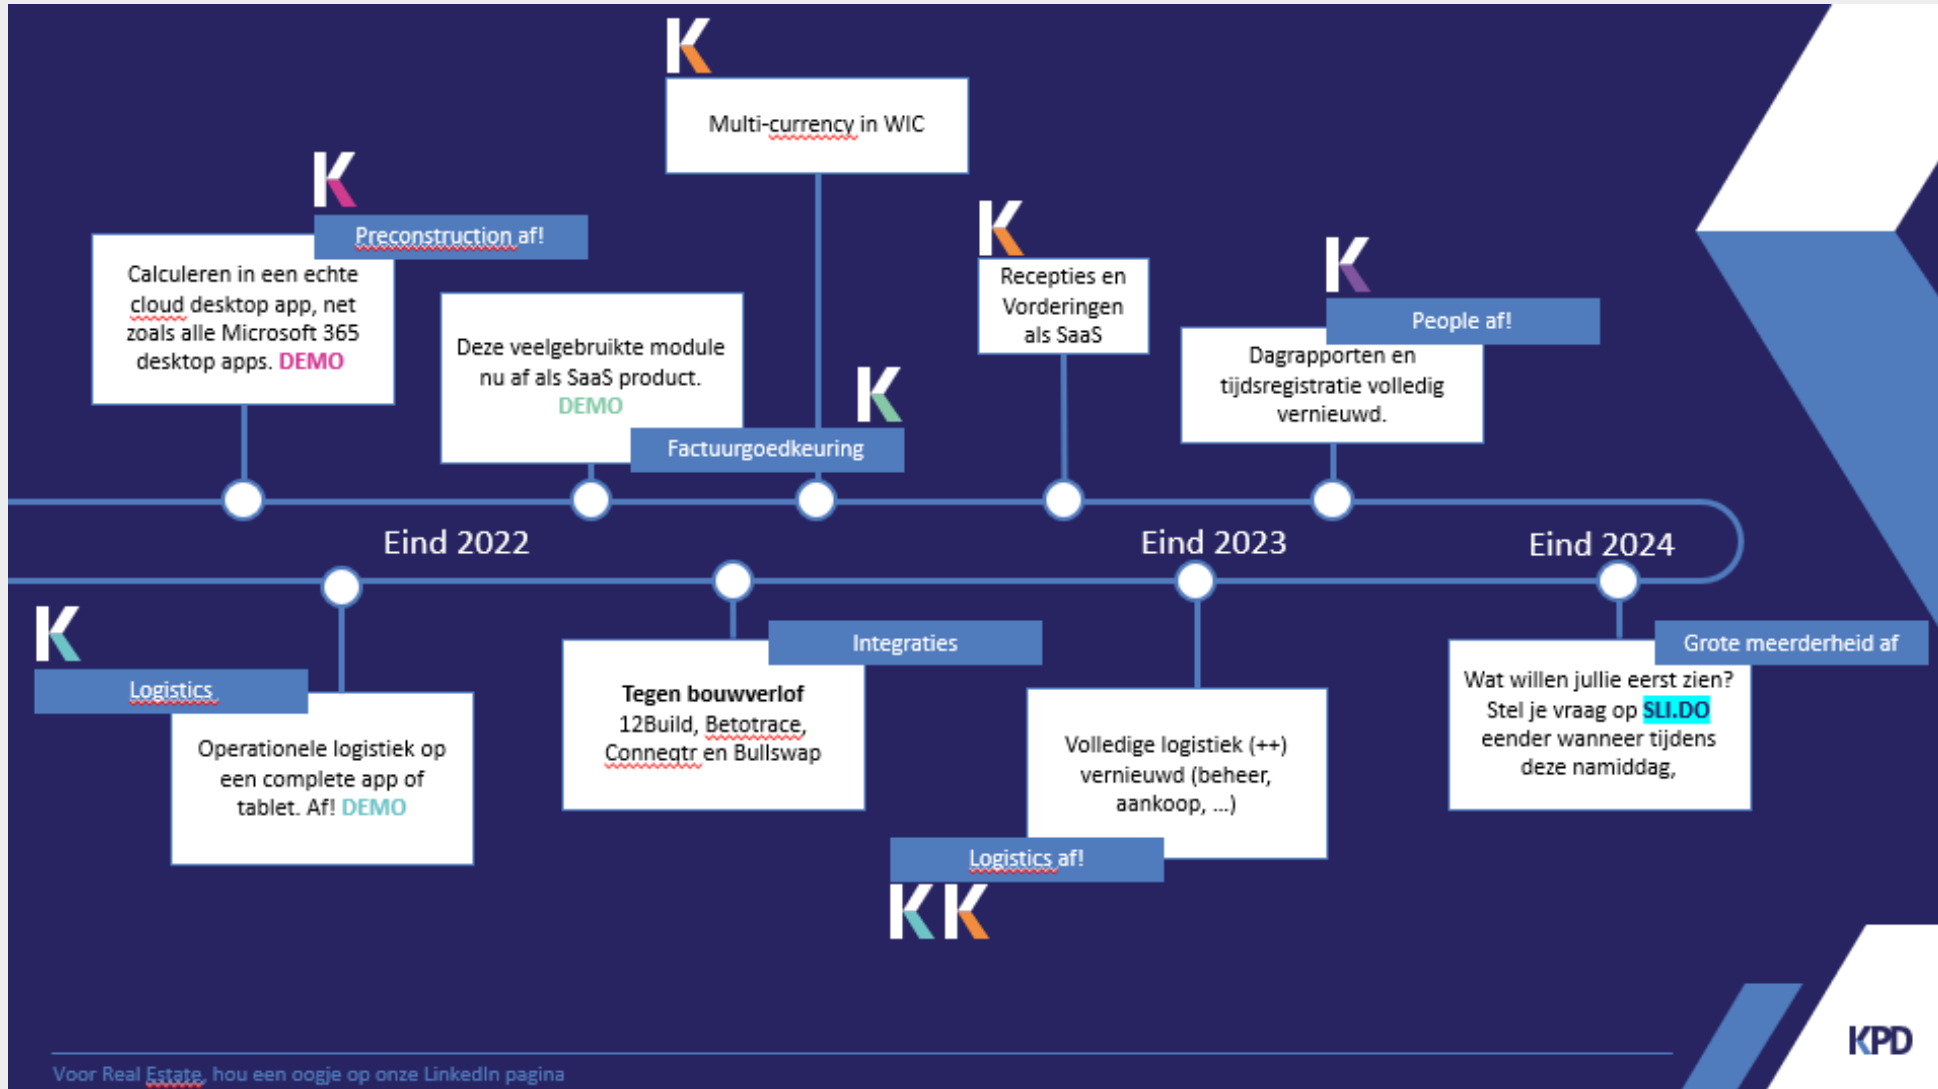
Multi-currency in WIC

Preconstruction af!

Calculeren in een echte cloud desktop app, net zoals alle Microsoft 365 desktop apps. DEMO

Deze veelgebruikte module nu af als SaaS product. DEMO

Factuurgoedkeuring

Recepties en Vorderingen als SaaS

People af!

Dagrapporten en tijdsregistratie volledig vernieuwd.

Eind 2022

Eind 2023

Eind 2024

Logistics

Operationele logistiek op een complete app of tablet. Af! DEMO

Integraties

**Tegen bouwverlof**
12Build, Betotrace, Connegtr en Bullswap

Volledige logistiek (++) vernieuwd (beheer, aankoop, ...)

Logistics af!

Grote meerderheid af

Wat willen jullie eerst zien? Stel je vraag op SLI.DO eender wanneer tijdens deze namiddag,

KPD

Voor Real Estate, hou een oogje op onze LinkedIn pagina